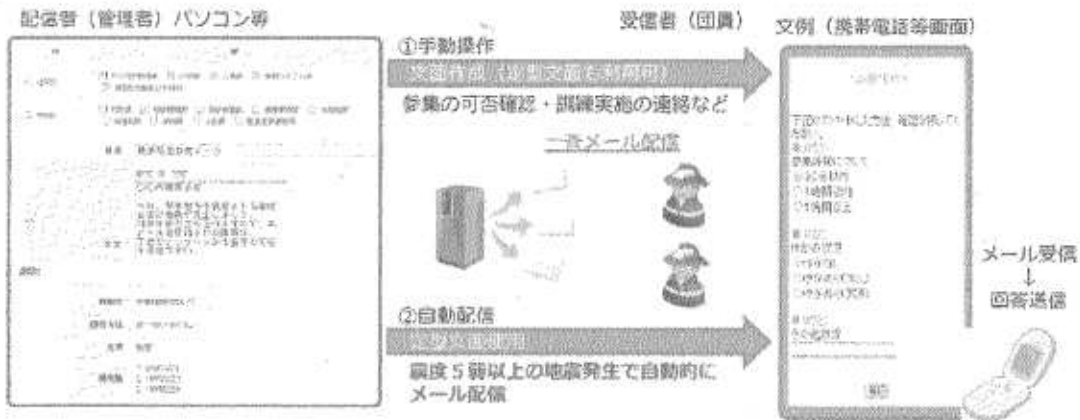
配信者（管理者）パソコン等

①手動操作

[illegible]

参集の可否確認・訓練実施の連絡など

一斉メール配信

②自動配信

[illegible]

震度５弱以上の地震発生で自動的にメール配信

受信者（団員）

文例（携帯電話等画面）

メール受信
↓
回答送信